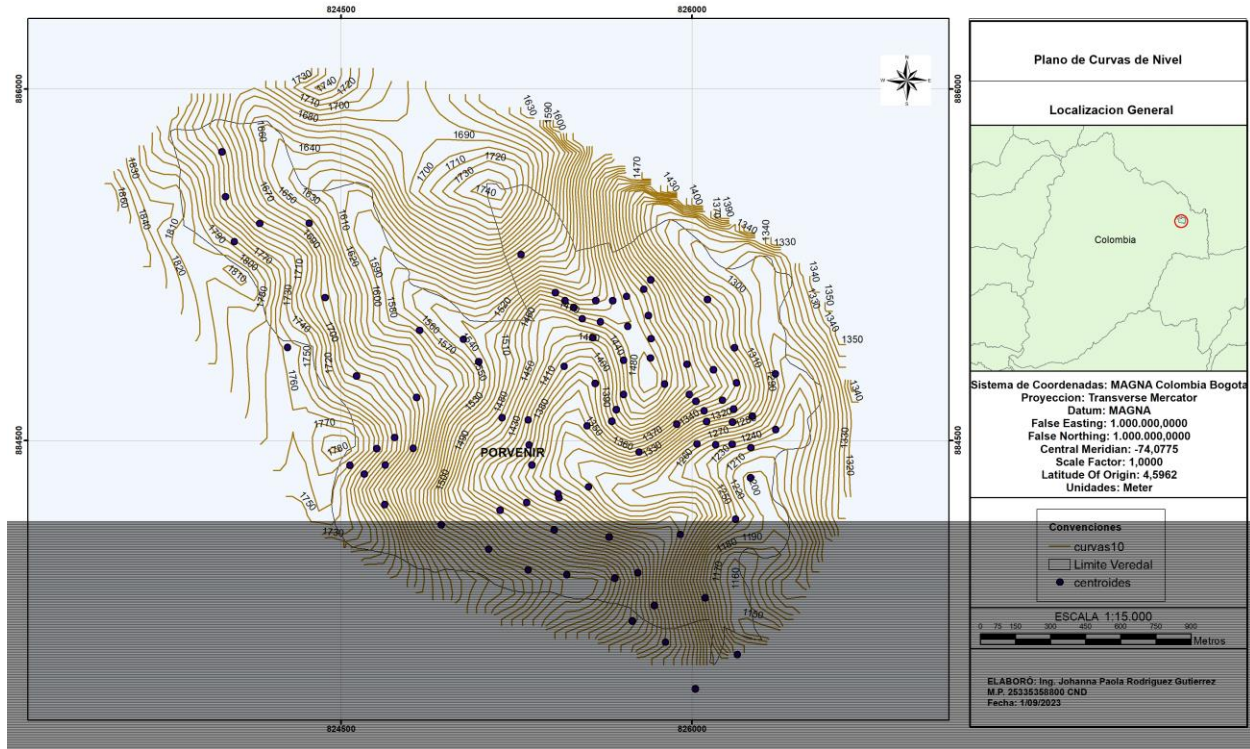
824500
826000
886000
884500

Plano de Curvas de Nivel

Localizacion General

Colombia

Sistema de Coordenadas: MAGNA Colombia Bogota
Proyeccion: Transverse Mercator
Datum: MAGNA
False Easting: 1.000.000,0000
False Northing: 1.000.000,0000
Central Meridian: -74,0775
Scale Factor: 1,0000
Latitude Of Origin: 4,5962
Unidades: Meter

Convenciones
curvas10
Limite Veredal
centroides

ESCALA 1:15.000
0 75 150 300 450 600 750 900
Metros

ELABORÓ: Ing. Johanna Paola Rodriguez Gutierrez
M.P. 25335358800 CND
Fecha: 1/09/2023

PORVENIR

1730 1740 1720 1710 1700 1680 1660 1640 1690 1630 1590 1600 1700 1710 1720 1730 1740 1470 1430 1400 1370 1390 1340 1330 1690 1680 1670 1650 1630 1610 1660 1810 1790 1800 1770 1810 1820 1780 1730 1710 1740 1700 1620 1590 1600 1580 1560 1540 1520 1530 1510 1500 1460 1480 1410 1420 1440 1300 1340 1350 1340 1350 1310 1290 1340 1330 1320 1750 1760 1720 1770 1780 1750 1730 1490 1500 1530 1450 1390 1380 1360 1370 1330 1260 1250 1270 1240 1230 1210 1200 1220 1190 1180 1170 1160 1150